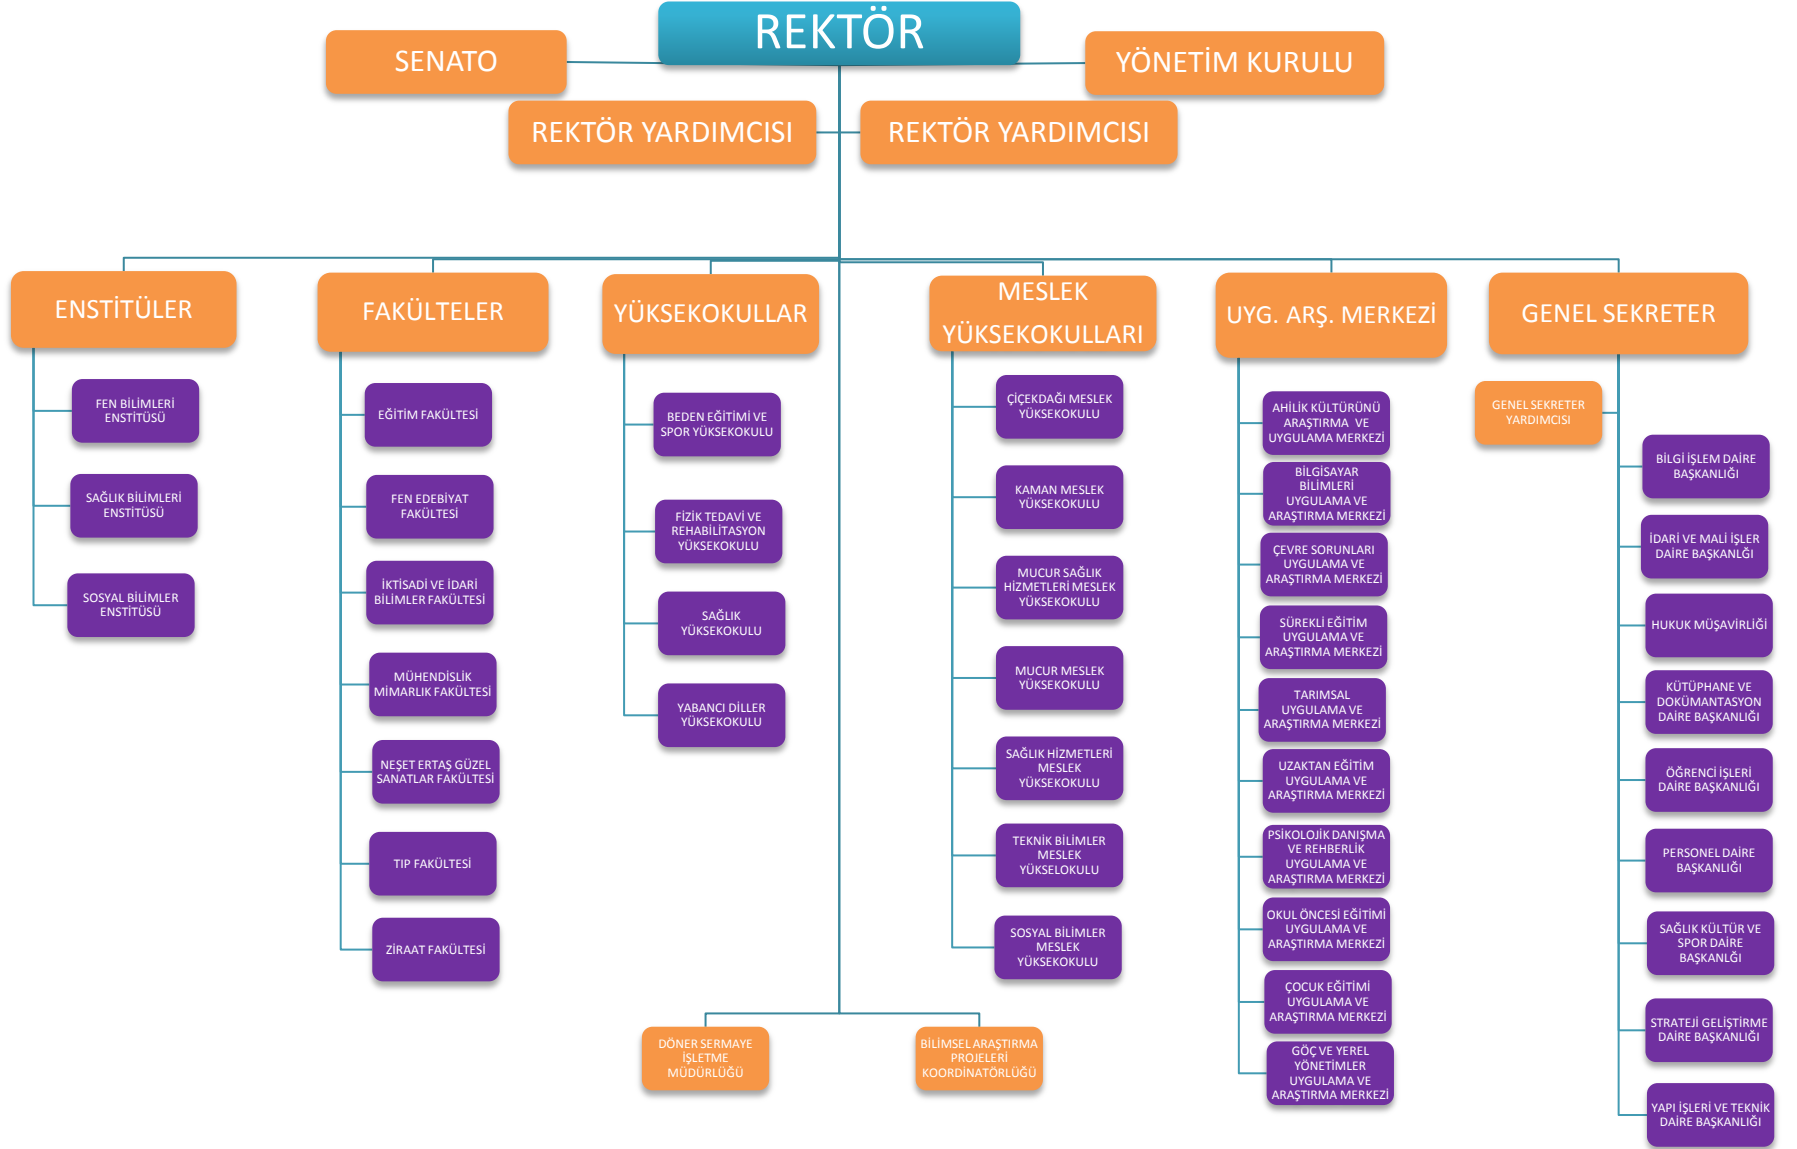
REKTÖR

SENATO

YÖNETİM KURULU

REKTÖR YARDIMCISI

REKTÖR YARDIMCISI

ENSTİTÜLER

FEN BİLİMLERİ ENSTİTÜSÜ

SAĞLIK BİLİMLERİ ENSTİTÜSÜ

SOSYAL BİLİMLER ENSTİTÜSÜ

FAKÜLTELER

EĞİTİM FAKÜLTESİ

FEN EDEBİYAT FAKÜLTESİ

İKTİSADİ VE İDARİ BİLİMLER FAKÜLTESİ

MÜHENDİSLİK MİMARLIK FAKÜLTESİ

NEŞET ERTAŞ GÜZEL SANATLAR FAKÜLTESİ

TIP FAKÜLTESİ

ZİRAAT FAKÜLTESİ

YÜKSEKOKULLAR

BEDEN EĞİTİMİ VE SPOR YÜKSEKOKULU

FİZİK TEDAVİ VE REHABİLİTASYON YÜKSEKOKULU

SAĞLIK YÜKSEKOKULU

YABANCI DİLLER YÜKSEKOKULU

MESLEK YÜKSEKOKULLARI

ÇİÇEKDAĞI MESLEK YÜKSEKOKULU

KAMAN MESLEK YÜKSEKOKULU

MUCUR SAĞLIK HİZMETLERİ MESLEK YÜKSEKOKULU

MUCUR MESLEK YÜKSEKOKULU

SAĞLIK HİZMETLERİ MESLEK YÜKSEKOKULU

TEKNİK BİLİMLER MESLEK YÜKSELOKULU

SOSYAL BİLİMLER MESLEK YÜKSEKOKULU

UYG. ARŞ. MERKEZİ

AHİLİK KÜLTÜRÜNÜ ARAŞTIRMA VE UYGULAMA MERKEZİ

BİLGİSAYAR BİLİMLERİ UYGULAMA VE ARAŞTIRMA MERKEZİ

ÇEVRE SORUNLARI UYGULAMA VE ARAŞTIRMA MERKEZİ

SÜREKLİ EĞİTİM UYGULAMA VE ARAŞTIRMA MERKEZİ

TARIMSAL UYGULAMA VE ARAŞTIRMA MERKEZİ

UZAKTAN EĞİTİM UYGULAMA VE ARAŞTIRMA MERKEZİ

PSİKOLOJİK DANIŞMA VE REHBERLİK UYGULAMA VE ARAŞTIRMA MERKEZİ

OKUL ÖNCESİ EĞİTİMİ UYGULAMA VE ARAŞTIRMA MERKEZİ

ÇOCUK EĞİTİMİ UYGULAMA VE ARAŞTIRMA MERKEZİ

GÖÇ VE YEREL YÖNETİMLER UYGULAMA VE ARAŞTIRMA MERKEZİ

GENEL SEKRETER

GENEL SEKRETER YARDIMCISI

BİLGİ İŞLEM DAİRE BAŞKANLIĞI

İDARİ VE MALİ İŞLER DAİRE BAŞKANLIĞI

HUKUK MÜŞAVİRLİĞİ

KÜTÜPHANE VE DOKÜMANTASYON DAİRE BAŞKANLIĞI

ÖĞRENCİ İŞLERİ DAİRE BAŞKANLIĞI

PERSONEL DAİRE BAŞKANLIĞI

SAĞLIK KÜLTÜR VE SPOR DAİRE BAŞKANLĞI

STRATEJİ GELİŞTİRME DAİRE BAŞKANLIĞI

YAPI İŞLERİ VE TEKNİK DAİRE BAŞKANLIĞI

DÖNER SERMAYE İŞLETME MÜDÜRLÜĞÜ

BİLİMSEL ARAŞTIRMA PROJELERİ KOORDİNATÖRLÜĞÜ